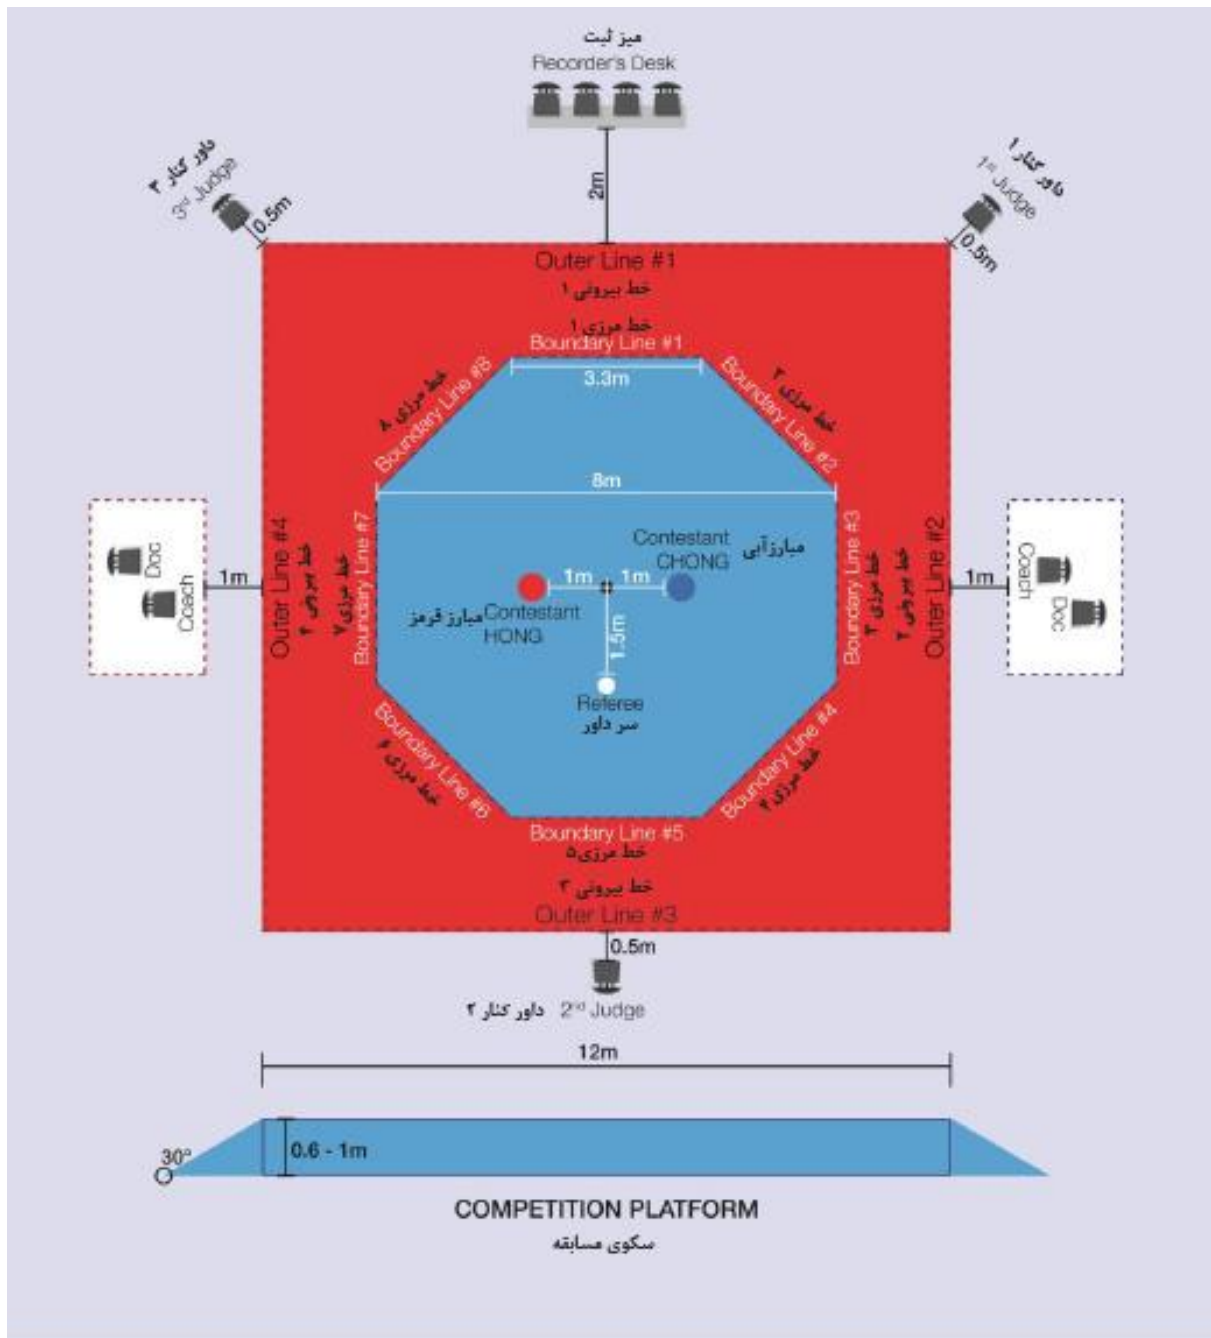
میز ثبت
Recorder's Desk

2m

داور کنار ۳
3rd Judge
0.5m

داور کنار ۱
1st Judge
0.5m

Outer Line #1
خط بیرونی ۱

خط مرزی ۱
Boundary Line #1

3.3m

خط مرزی ۸
Boundary Line #8

خط مرزی ۲
Boundary Line #2

8m

Doc
Coach
1m

Outer Line #4
خط بیرونی ۴
خط مرزی ۷
Boundary Line #7

Contestant
CHONG
مبارز آبی

1m 1m

مبارز قرمز Contestant
HONG

1.5m

Referee
سر داور

Boundary Line #3
خط مرزی ۳
خط بیرونی ۲
Outer Line #2

1m
Coach
Doc

Boundary Line #6
خط مرزی ۶

Boundary Line #4
خط مرزی ۴

Boundary Line #5
خط مرزی ۵

خط بیرونی ۳
Outer Line #3

0.5m

داور کنار ۲ 2nd Judge

12m

30°

0.6 - 1m

COMPETITION PLATFORM
سکوی مسابقه